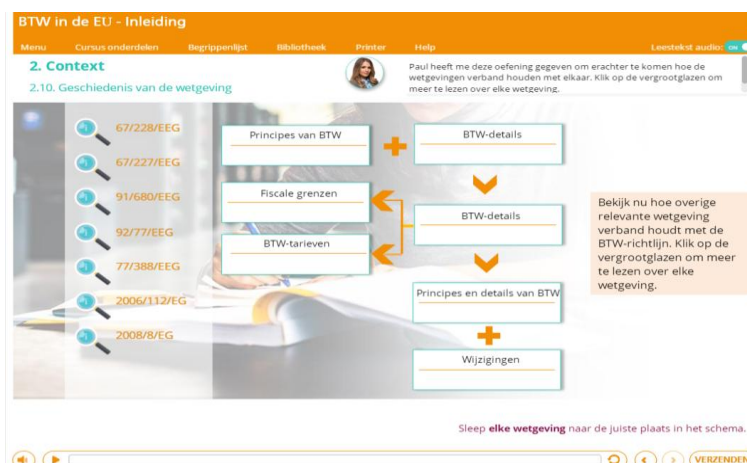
BTW in de EU - Inleiding

Menu Cursus onderdelen Begrippenlijst Bibliotheek Printer Help Leestekst audio: ON

2. Context

2.10. Geschiedenis van de wetgeving

Paul heeft me deze oefening gegeven om erachter te komen hoe de wetgevingen verband houden met elkaar. Klik op de vergrootglazen om meer te lezen over elke wetgeving.

67/228/EEG

67/227/EEG

91/680/EEG

92/77/EEG

77/388/EEG

2006/112/EG

2008/8/EG

Principes van BTW

BTW-details

Fiscale grenzen

BTW-details

BTW-tarieven

Principes en details van BTW

Wijzigingen

Bekijk nu hoe overige relevante wetgeving verband houdt met de BTW-richtlijn. Klik op de vergrootglazen om meer te lezen over elke wetgeving.

Sleep elke wetgeving naar de juiste plaats in het schema.

VERZENDEN